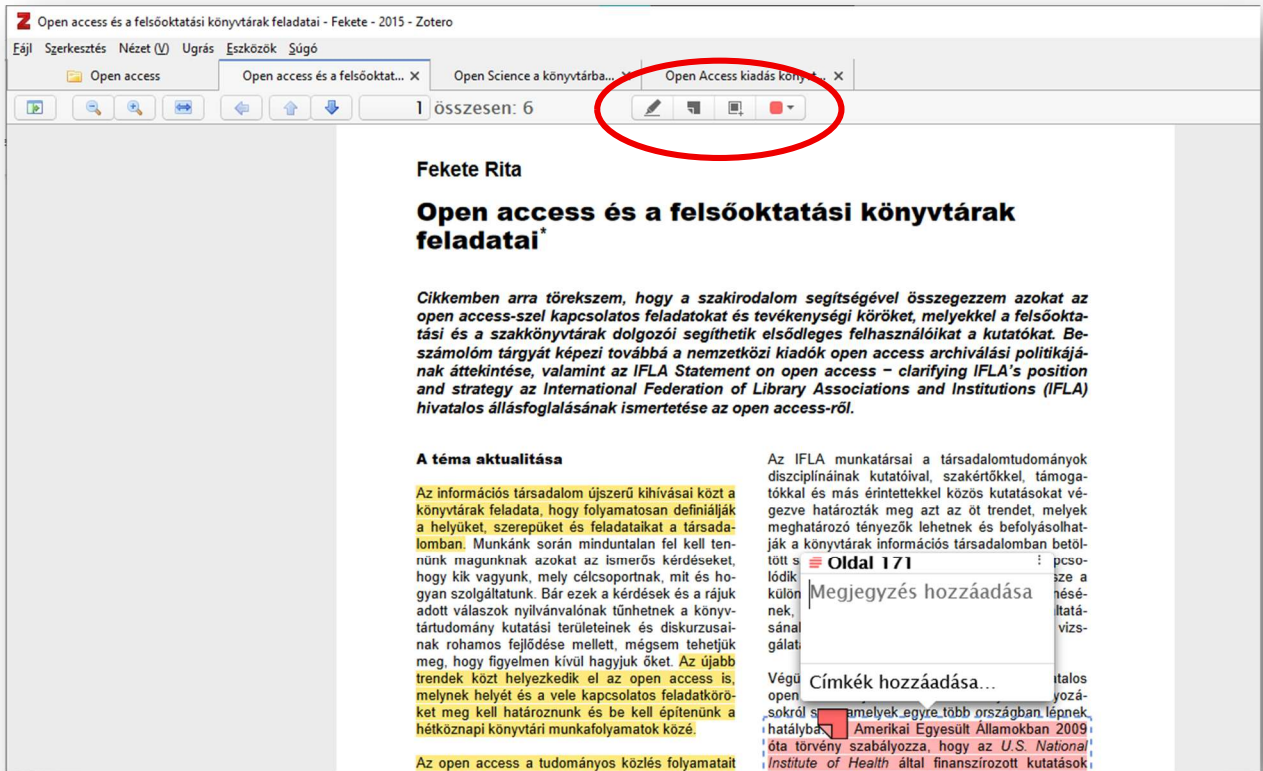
Open access és a felsőoktatási könyvtárak feladatai - Fekete - 2015 - Zotero

Fájl Szerkesztés Nézet (V) Ugrás Eszközök Súgó

Open access | Open access és a felsőoktat... | Open Science a könyvtárba... | Open Access kiadás könyt...

1 összesen: 6

Fekete Rita

Open access és a felsőoktatási könyvtárak feladatai*

Cikkemben arra törekszem, hogy a szakirodalom segítségével összegezzem azokat az open access-szel kapcsolatos feladatokat és tevékenységi köröket, melyekkel a felsőoktatási és a szakkönyvtárak dolgozói segíthetik elsődleges felhasználóikat a kutatókat. Beszámolóm tárgyát képezi továbbá a nemzetközi kiadók open access archiválási politikájának áttekintése, valamint az IFLA Statement on open access − clarifying IFLA's position and strategy az International Federation of Library Associations and Institutions (IFLA) hivatalos állásfoglalásának ismertetése az open access-ről.

A téma aktualitása

Az információs társadalom újszerű kihívásai közt a könyvtárak feladata, hogy folyamatosan definiálják a helyüket, szerepüket és feladataikat a társadalomban. Munkánk során minduntalan fel kell tennünk magunknak azokat az ismerős kérdéseket, hogy kik vagyunk, mely célcsoportnak, mit és hogyan szolgáltatunk. Bár ezek a kérdések és a rájuk adott válaszok nyilvánvalónak tűnhetnek a könyvtártudomány kutatási területeinek és diskurzusainak rohamos fejlődése mellett, mégsem tehetjük meg, hogy figyelmen kívül hagyjuk őket. Az újabb trendek közt helyezkedik el az open access is, melynek helyét és a vele kapcsolatos feladatköröket meg kell határoznunk és be kell építenünk a hétköznapi könyvtári munkafolyamatok közé.

Az open access a tudományos közlés folyamatait

Az IFLA munkatársai a társadalomtudományok diszciplínáinak kutatóival, szakértőkkel, támogatókkal és más érintettekkel közös kutatásokat végezve határozták meg azt az öt trendet, melyek meghatározó tényezők lehetnek és befolyásolhatják a könyvtárak információs társadalomban betöltött s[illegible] pcsolódik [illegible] sze a külön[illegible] nésének, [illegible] ltatásána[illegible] vizsgálat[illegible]

Oldal 171
Megjegyzés hozzáadása
Címkék hozzáadása...

Végü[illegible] talos open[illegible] yozásokról s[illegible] melyek egyre több országban lépnek hatályba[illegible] Amerikai Egyesült Államokban 2009 óta törvény szabályozza, hogy az U.S. National Institute of Health által finanszírozott kutatások